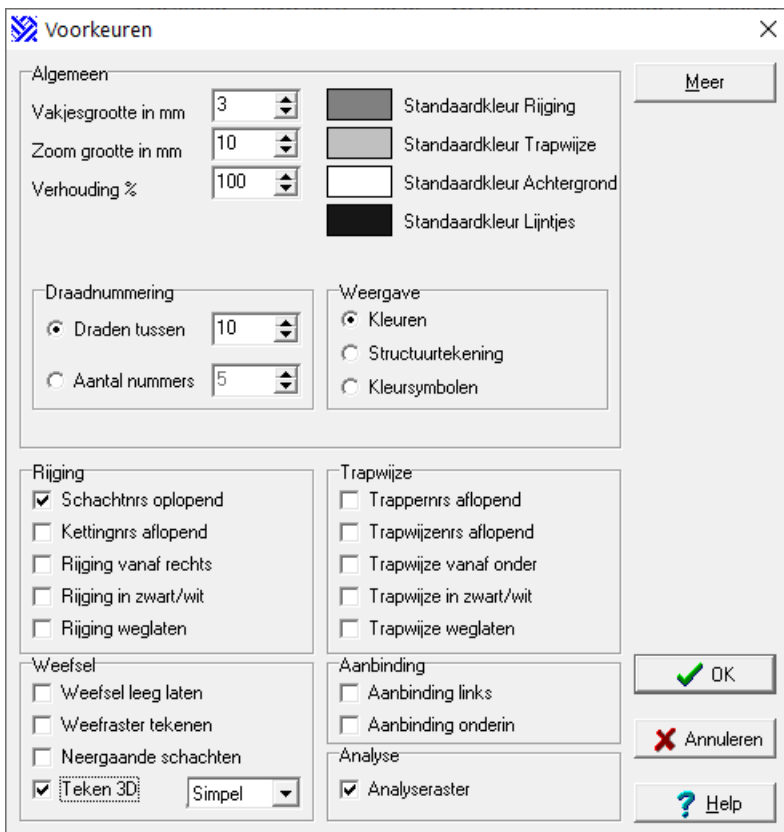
Voorkeuren

Algemeen
Vakjesgrootte in mm 3
Zoom grootte in mm 10
Verhouding % 100
Standaardkleur Rijging
Standaardkleur Trapwijze
Standaardkleur Achtergrond
Standaardkleur Lijntjes

Draadnummering
Draden tussen 10
Aantal nummers 5

Weergave
Kleuren
Structuurtekening
Kleursymbolen

Meer

Rijging
Schachtnrs oplopend
Kettingnrs aflopend
Rijging vanaf rechts
Rijging in zwart/wit
Rijging weglaten

Trapwijze
Trappernrs aflopend
Trapwijzenrs aflopend
Trapwijze vanaf onder
Trapwijze in zwart/wit
Trapwijze weglaten

Weefsel
Weefsel leeg laten
Weefraster tekenen
Neergaande schachten
Teken 3D
Simpel

Aanbinding
Aanbinding links
Aanbinding onderin

Analyse
Analyseraster

OK
Annuleren
Help